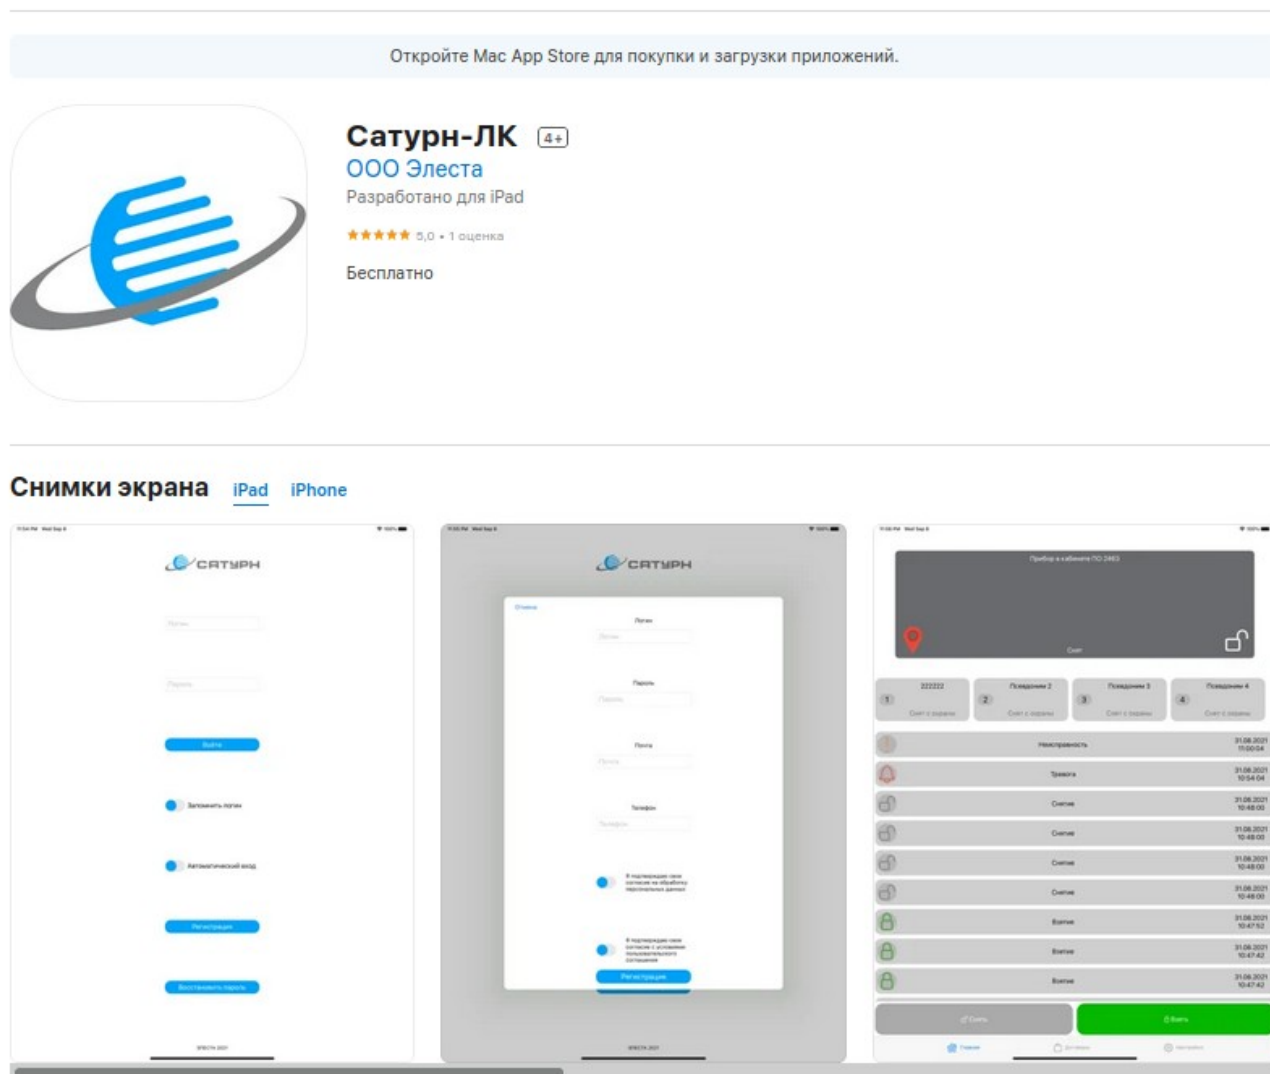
Откройте Mac App Store для покупки и загрузки приложений.

Сатурн-ЛК 4+

ООО Элеста

Разработано для iPad

★★★★★ 5,0 • 1 оценка

Бесплатно

Снимки экрана iPad iPhone

САТУРН

Войти

Запомнить логин

Автоматический вход

Регистрация

Восстановить пароль

ЭЛЕСТА 2021

САТУРН

Отмена

Логин

Пароль

Почта

Телефон

Регистрация

ЭЛЕСТА 2021

Прибор в кабинете ПО 2463

Снят

222222

Псевдоним 2

Псевдоним 3

Псевдоним 4

Неисправность

Тревога

Снятие

Снятие

Снятие

Снятие

Взятие

Взятие

Взятие

31.08.2021

Снять

Взять